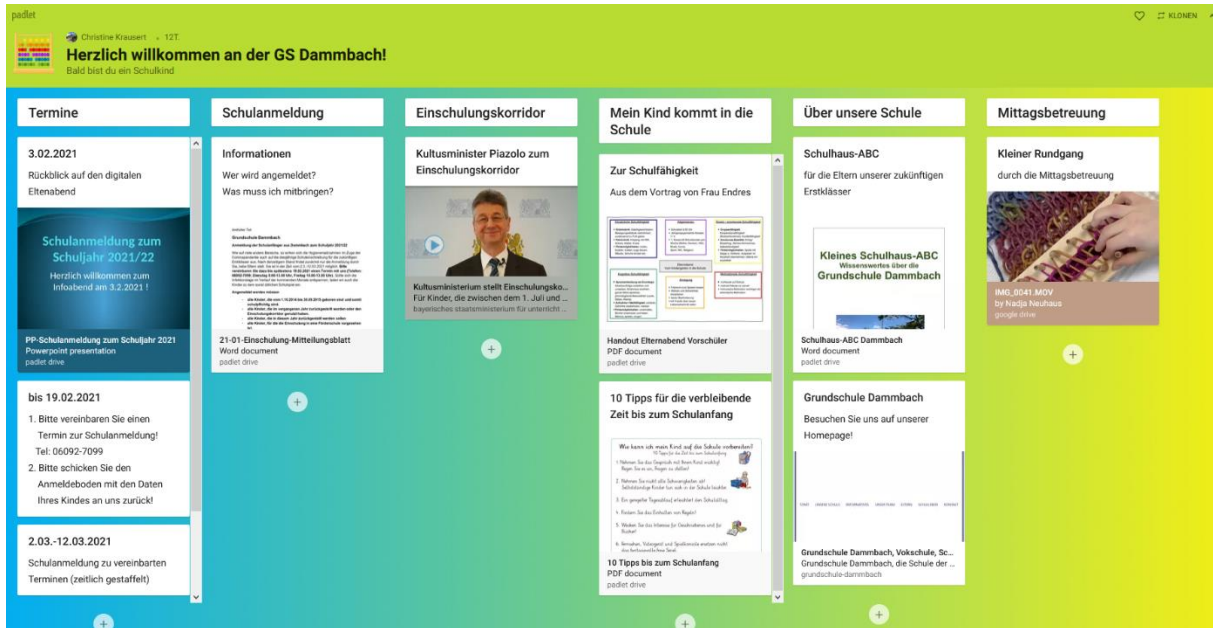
padlet

Christine Krausert · 12T.

Herzlich willkommen an der GS Dammbach!

Bald bist du ein Schulkind

KLONEN

Termine

3.02.2021

Rückblick auf den digitalen Eltenabend

Schulanmeldung zum Schuljahr 2021/22

Herzlich willkommen zum Infoabend am 3.2.2021 !

PP-Schulanmeldung zum Schuljahr 2021

Powerpoint presentation

padlet drive

bis 19.02.2021

1. Bitte vereinbaren Sie einen Termin zur Schulanmeldung! Tel: 06092-7099

2. Bitte schicken Sie den Anmeldeboden mit den Daten Ihres Kindes an uns zurück!

2.03.-12.03.2021

Schulanmeldung zu vereinbarten Terminen (zeitlich gestaffelt)

Schulanmeldung

Informationen

Wer wird angemeldet?

Was muss ich mitbringen?

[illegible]

21-01-Einschulung-Mitteilungsblatt

Word document

padlet drive

Einschulungskorridor

Kultusminister Piazolo zum Einschulungskorridor

Kultusministerium stellt Einschulungsko...

Für Kinder, die zwischen dem 1. Juli und ...

bayerisches staatsministerium für unterricht ...

Mein Kind kommt in die Schule

Zur Schulfähigkeit

Aus dem Vortrag von Frau Endres

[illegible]

Handout Elternabend Vorschüler

PDF document

padlet drive

10 Tipps für die verbleibende Zeit bis zum Schulanfang

Wie kann ich mein Kind auf die Schule vorbereiten?

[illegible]

10 Tipps bis zum Schulanfang

PDF document

padlet drive

Über unsere Schule

Schulhaus-ABC

für die Eltern unserer zukünftigen Erstklässer

Kleines Schulhaus-ABC

Wissenswertes über die

Grundschule Dammbach

Schulhaus-ABC Dammbach

Word document

padlet drive

Grundschule Dammbach

Besuchen Sie uns auf unserer Homepage!

Grundschule Dammbach, Vokschule, Sc...

Grundschule Dammbach, die Schule der ...

grundschule-dammbach

Mittagsbetreuung

Kleiner Rundgang

durch die Mittagsbetreuung

IMG_0041.MOV

by Nadja Neuhaus

google drive